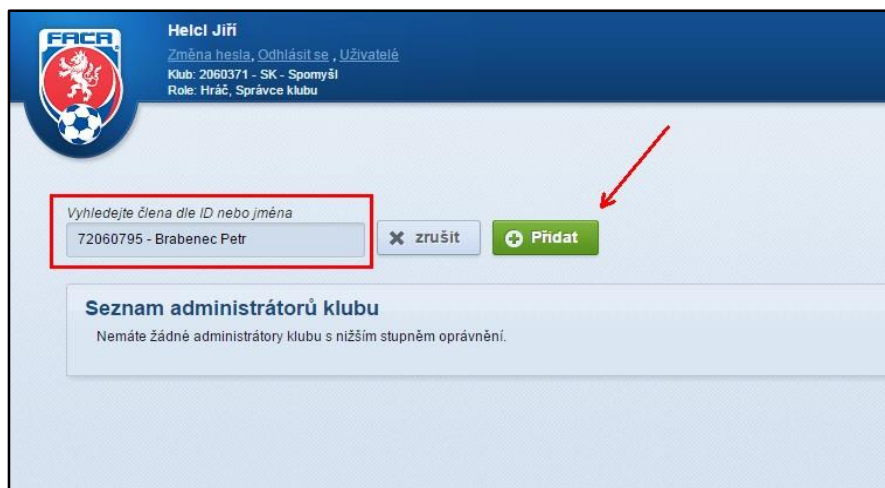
FACR

Helcl Jiří

Změna hesla, Odhlásit se , Uživatelé

Klub: 2060371 - SK - Spomyšl

Role: Hráč, Správce klubu

Vyhledejte člena dle ID nebo jména

72060795 - Brabenec Petr

zrušit

Přidat

Seznam administrátorů klubu

Nemáte žádné administrátory klubu s nižším stupněm oprávnění.